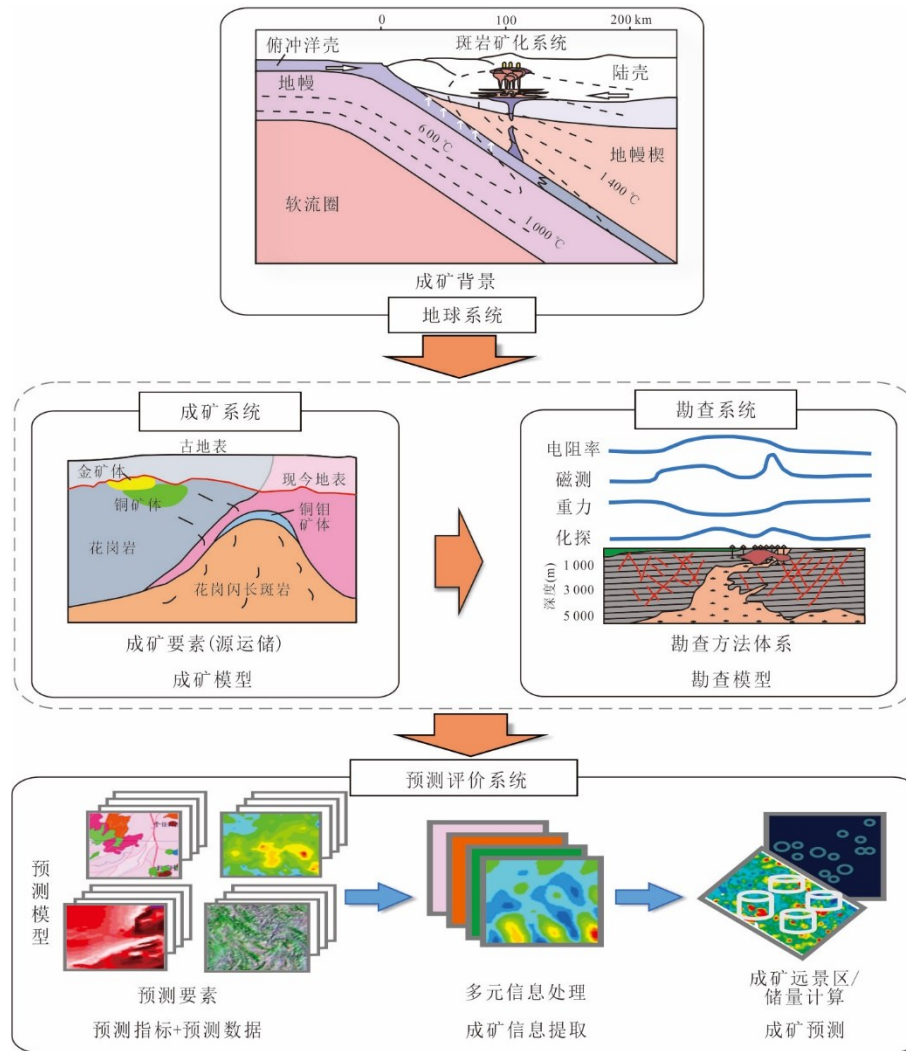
0
100
200 km
俯冲洋壳
斑岩矿化系统
陆壳
地幔
600 ℃
地幔楔
1 400 ℃
软流圈
1 000 ℃
成矿背景

地球系统

成矿系统
古地表
金矿体
现今地表
铜矿体
铜钼矿体
花岗岩
花岗闪长斑岩
成矿要素(源运储)
成矿模型

勘查系统
电阻率
磁测
重力
化探
深度(m)
1 000
3 000
5 000
勘查方法体系
勘查模型

预测评价系统
预测模型
预测要素
预测指标+预测数据
多元信息处理
成矿信息提取
成矿远景区/储量计算
成矿预测